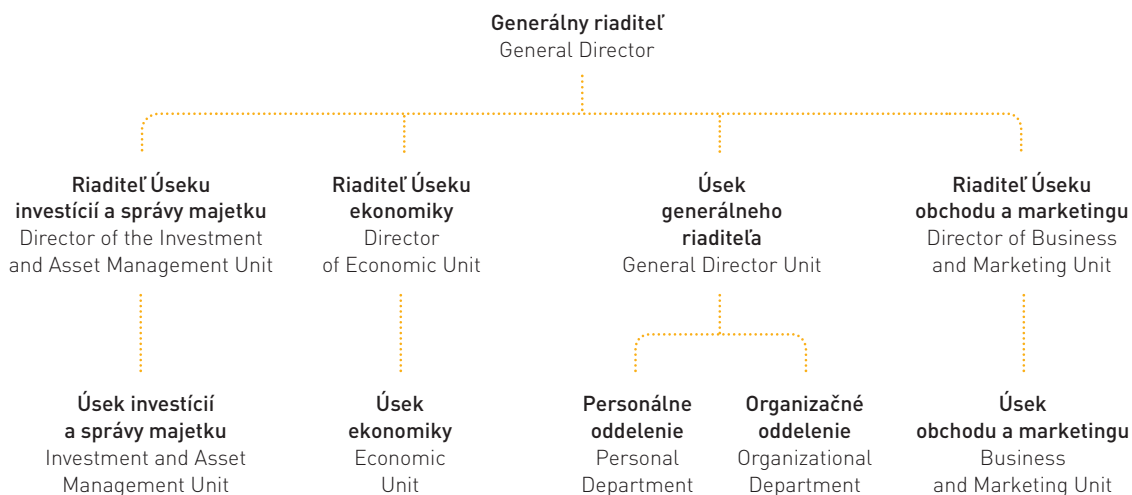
Generálny riaditeľ
General Director

Riaditeľ Úseku investícií a správy majetku
Director of the Investment and Asset Management Unit

Riaditeľ Úseku ekonomiky
Director of Economic Unit

Úsek generálneho riaditeľa
General Director Unit

Riaditeľ Úseku obchodu a marketingu
Director of Business and Marketing Unit

Úsek investícií a správy majetku
Investment and Asset Management Unit

Úsek ekonomiky
Economic Unit

Personálne oddelenie
Personal Department

Organizačné oddelenie
Organizational Department

Úsek obchodu a marketingu
Business and Marketing Unit